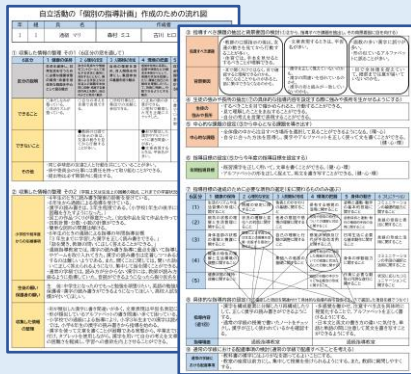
自立活動の「個別の指導計画」作成のための流れ図

| 学年 | 組 | 氏名 | | 作成者 | |
|---|---|---|---|---|---|
| 1 | 1 | 酒田 マリ | | 春村 エユ | 古川 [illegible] |

① 収集した情報の整理 その1（6区分の観点を用いて）

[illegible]

できること

できないこと

その他

② 収集した情報の整理 その2（学習上又は生活上の困難の視点、これまでの学習状況の視点から）

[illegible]

③ 収集した情報の整理 その3

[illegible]

④ 指導すべき課題の抽出と課題同士の関連の検討

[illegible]

⑤ 指導目標の設定

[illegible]

⑥ 指導目標の達成のために必要な項目の選定

| 6区分 | 1 健康の保持 | 2 心理的な安定 | 3 人間関係の形成 | 4 環境の把握 | 5 身体の動き | 6 コミュニケーション |
|---|---|---|---|---|---|---|
| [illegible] | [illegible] | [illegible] | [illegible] | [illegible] | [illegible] | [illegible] |

⑦ 具体的な指導内容の設定

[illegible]

⑧ 評価

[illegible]